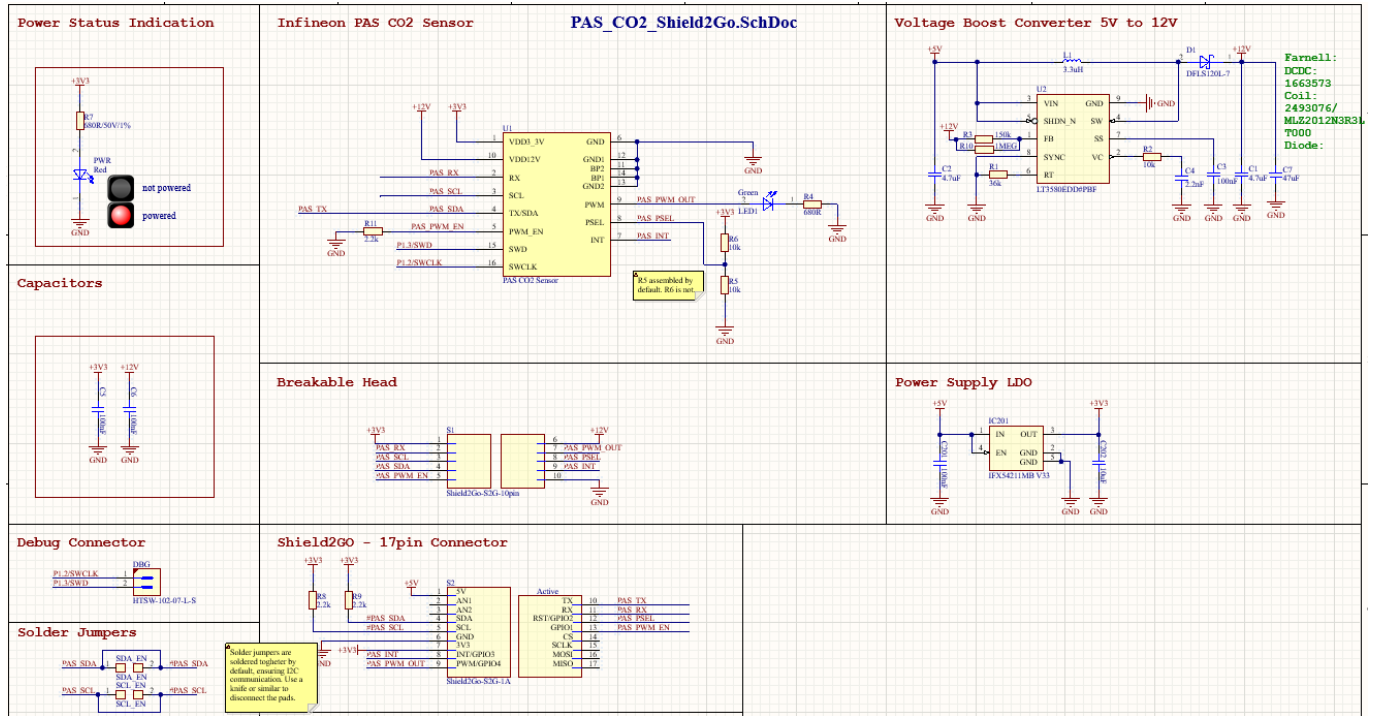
Power Status Indication

+3V3
R7
680R/50V/1%
PWR
Red
GND
not powered
powered

Infineon PAS CO2 Sensor

PAS_CO2_Shield2Go.SchDoc

+12V
+3V3
U1
1 VDD3_3V
10 VDD12V
PAS_RX 2 RX
PAS_SCL 3 SCL
PAS_TX PAS_SDA 4 TX/SDA
R11 2.2k PAS_PWM_EN 5 PWM_EN
GND
P1.3/SWD 15 SWD
P1.2/SWCLK 16 SWCLK
GND 6
GND1 12
BP2 11
BP1 14
GND2 13
PWM 9 PAS_PWM_OUT
PSEL 8 PAS_PSEL
INT 7 PAS_INT
PAS CO2 Sensor
GND
Green
LED1
R4
680R
GND
+3V3
R6
10k
R5
10k
GND
R5 assembled by default. R6 is not...

Voltage Boost Converter 5V to 12V

+5V
L1
3.3uH
D1
DFLS120L-7
+12V
Farnell:
DCDC: 1663573
Coil: 2493076/
MLZ2012N3R3L
T000
Diode:
U2
3 VIN
5 SHDN_N
+12V R3 150k
R10 1MEG
8 FB
R1 36k
6 RT
SYNC
GND 9
SW 4
SS 7
VC 2
R2 10k
LT3580EDD#PBF
+GND
C2 4.7uF
C4 2.2nF
C3 100nF
C1 4.7uF
C7 47uF
GND

Capacitors

+3V3
+12V
C5 100nF
C6 100nF
GND
GND

Breakable Head

+3V3
S1
PAS_RX 2
PAS_SCL 3
PAS_SDA 4
PAS_PWM_EN 5
1
Shield2Go-S2G-10pin
+12V
6
7 PAS_PWM_OUT
8 PAS_PSEL
9 PAS_INT
10
GND

Power Supply LDO

+5V
IC201
IN
EN
OUT
GND
GND
+3V3
C200 100nF
C202 10uF
IFX54211MB V33
GND

Debug Connector

DBG
P1.2/SWCLK 1
P1.3/SWD 2
HTSW-102-07-L-S

Shield2GO - 17pin Connector

+3V3
+3V3
R8 2.2k
R9 2.2k
+5V
S2
1 5V
2 AN1
3 AN2
#PAS_SDA 4 SDA
#PAS_SCL 5 SCL
6 GND
+3V3 7 3V3
PAS_INT 8 INT/GPIO3
PAS_PWM_OUT 9 PWM/GPIO4
Shield2Go-S2G-1A
Active
TX 10 PAS_TX
RX 11 PAS_RX
RST/GPIO2 12 PAS_PSEL
GPIO1 13 PAS_PWM_EN
CS 14
SCLK 15
MOSI 16
MISO 17
GND

Solder Jumpers

PAS_SDA SDA_EN #PAS_SDA
SDA_EN
PAS_SCL SCL_EN #PAS_SCL
SCL_EN

Solder jumpers are soldered togheter by default, ensuring I2C communication. Use a knife or similar to disconnect the pads.